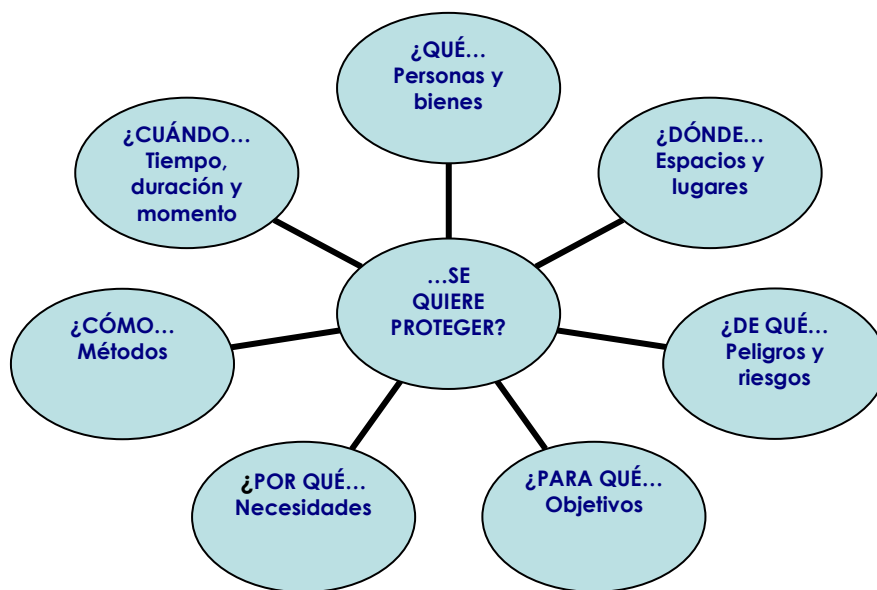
¿QUÉ…
Personas y bienes

¿CUÁNDO…
Tiempo, duración y momento

¿DÓNDE…
Espacios y lugares

…SE QUIERE PROTEGER?

¿CÓMO…
Métodos

¿DE QUÉ…
Peligros y riesgos

¿POR QUÉ…
Necesidades

¿PARA QUÉ…
Objetivos